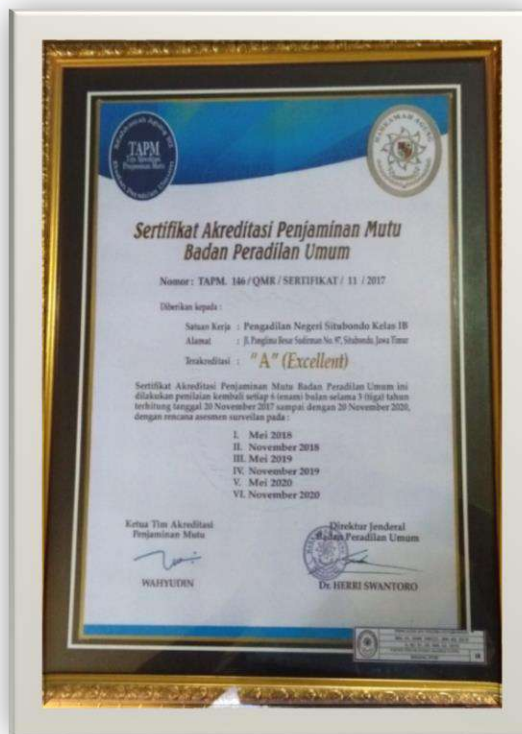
TAPM

Sertifikat Akreditasi Penjaminan Mutu Badan Peradilan Umum

Nomor: TAPM. 146 / QMR / SERTIFIKAT / 11 / 2017

Diberikan kepada :

Satuan Kerja : Pengadilan Negeri Situbondo Kelas IB

Alamat : Jl. Panglima Besar Sudirman No. 97, Situbondo, Jawa Timur

Terakreditasi : "A" (Excellent)

Sertifikat Akreditasi Penjaminan Mutu Badan Peradilan Umum ini dilakukan penilaian kembali setiap 6 (enam) bulan selama 3 (tiga) tahun terhitung tanggal 20 November 2017 sampai dengan 20 November 2020, dengan rencana asesmen surveilan pada :

I. Mei 2018
II. November 2018
III. Mei 2019
IV. November 2019
V. Mei 2020
VI. November 2020

Ketua Tim Akreditasi Penjaminan Mutu

WAHYUDIN

Direktur Jenderal Badan Peradilan Umum

Dr. HERRI SWANTORO

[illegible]